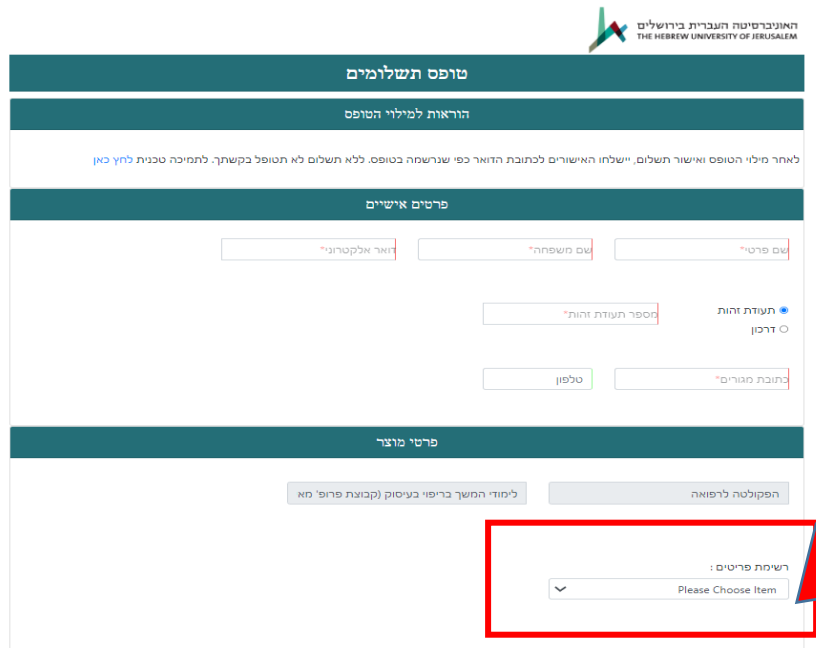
האוניברסיטה העברית בירושלים
THE HEBREW UNIVERSITY OF JERUSALEM

טופס תשלומים

הוראות למילוי הטופס

לאחר מילוי הטופס ואישור תשלום, יישלחו האישורים לכתובת הדואר כפי שנרשמה בטופס. ללא תשלום לא תטופל בקשתך. לתמיכה טכנית לחץ כאן

פרטים אישיים

שם פרטי*
שם משפחה*
דואר אלקטרוני*

תעודת זהות
דרכון
מספר תעודת זהות*

כתובת מגורים*
טלפון

פרטי מוצר

הפקולטה לרפואה
לימודי המשך בריפוי בעיסוק (קבוצת פרופ' מא

רשימת פריטים :
Please Choose Item